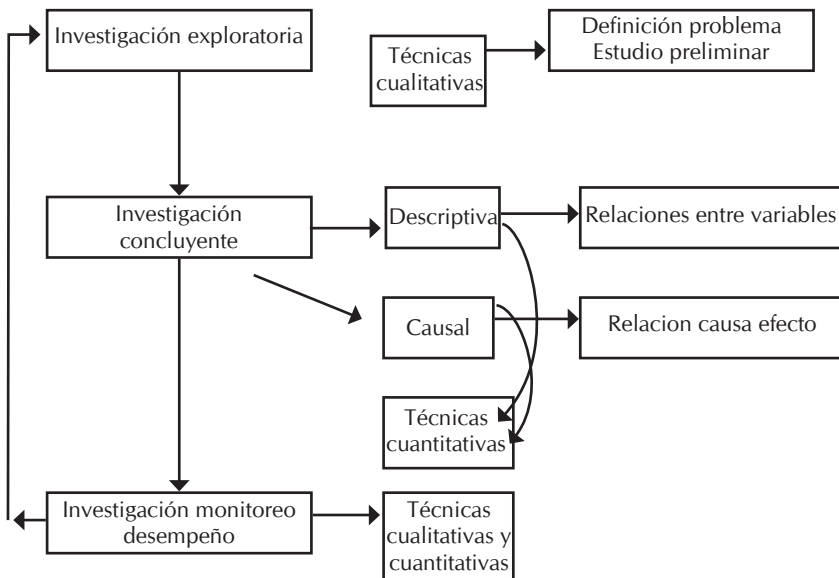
Investigación exploratoria

Técnicas cualitativas

Definición problema
Estudio preliminar

Investigación concluyente

Descriptiva

Relaciones entre variables

Causal

Relacion causa efecto

Técnicas cuantitativas

Investigación monitoreo desempeño

Técnicas cualitativas y cuantitativas